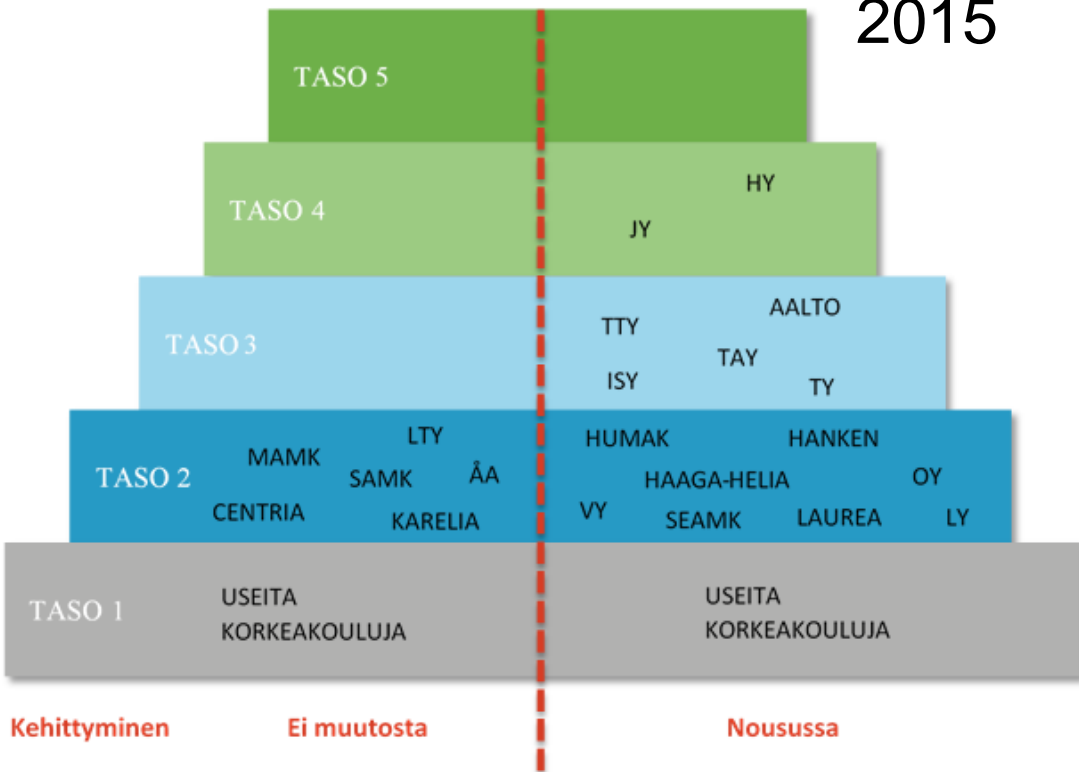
2015

TASO 5

TASO 4

HY

JY

TASO 3

TTY

AALTO

TAY

ISY

TY

TASO 2

MAMK

LTY

SAMK

ÅA

CENTRIA

KARELIA

HUMAK

HANKEN

HAAGA-HELIA

OY

VY

SEAMK

LAUREA

LY

TASO 1

USEITA KORKEAKOULUJA

USEITA KORKEAKOULUJA

Kehittyminen

Ei muutosta

Nousussa